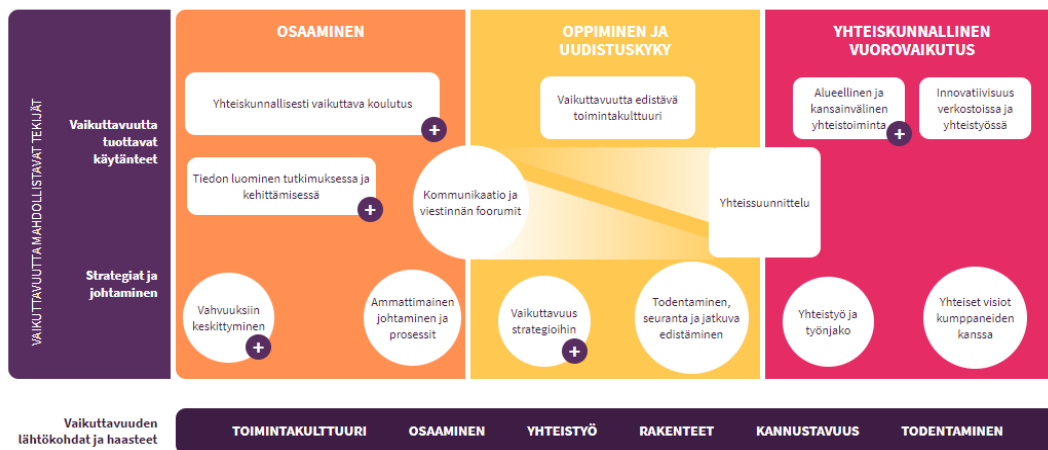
VAIKUTTAVUUTTA MAHDOLLISTAVAT TEKIJÄT

Vaikuttavuutta tuottavat käytänteet

Strategiat ja johtaminen

OSAAMINEN

Yhteiskunnallisesti vaikuttava koulutus

+

Tiedon luominen tutkimuksessa ja kehittämisessä

+

Vahvuuksiin keskittyminen

+

Ammattimainen johtaminen ja prosessit

OPPIMINEN JA UUDISTUSKYKY

Vaikuttavuutta edistävä toimintakulttuuri

Kommunikaatio ja viestinnän foorumit

Vaikuttavuus strategioihin

+

Todentaminen, seuranta ja jatkuva edistäminen

YHTEISKUNNALLINEN VUOROVAIKUTUS

Alueellinen ja kansainvälinen yhteistoiminta

+

Innovatiivisuus verkostoissa ja yhteistyössä

Yhteissuunnittelu

Yhteistyö ja työnjako

Yhteiset visiot kumppaneiden kanssa

Vaikuttavuuden lähtökohdat ja haasteet

TOIMINTAKULTTUURI OSAAMINEN YHTEISTYÖ RAKENTEET KANNUSTAVUUS TODENTAMINEN